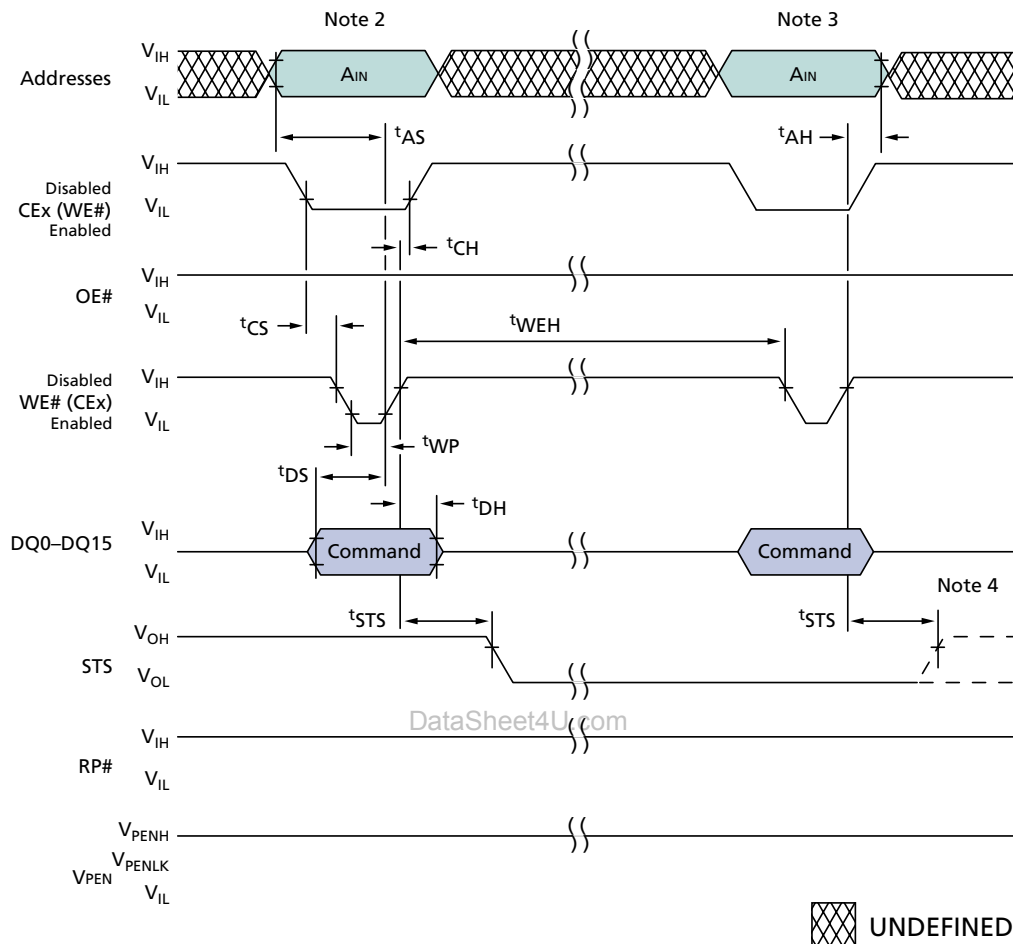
Note 2

Note 3

Addresses $V_{IH}$ $V_{IL}$ $A_{IN}$ $A_{IN}$

$^{t}AS$

$^{t}AH$

Disabled CEx (WE#) Enabled $V_{IH}$ $V_{IL}$

$^{t}CH$

OE# $V_{IH}$ $V_{IL}$

$^{t}CS$

$^{t}WEH$

Disabled WE# (CEx) Enabled $V_{IH}$ $V_{IL}$

$^{t}WP$

$^{t}DS$

$^{t}DH$

DQ0–DQ15 $V_{IH}$ $V_{IL}$ Command Command

Note 4

$^{t}STS$

$^{t}STS$

STS $V_{OH}$ $V_{OL}$

DataSheet4U.com

RP# $V_{IH}$ $V_{IL}$

VPEN $V_{PENH}$ $V_{PENLK}$ $V_{IL}$

UNDEFINED